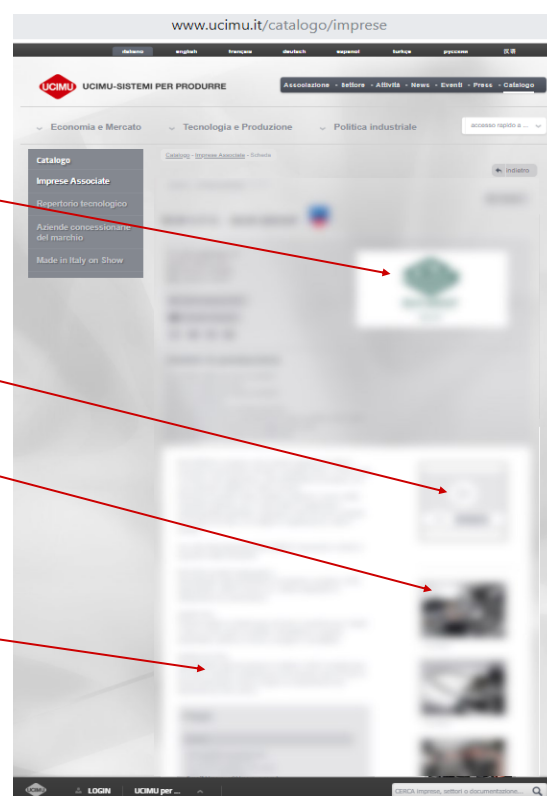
www.ucimu.it/catalogo/imprese

italiano english français deutsch espanol turkçe русский 汉语

UCIMU UCIMU-SISTEMI PER PRODURRE

Associazione • Settore • Attività • News • Eventi • Press • Catalogo

Economia e Mercato Tecnologia e Produzione Politica industriale accesso rapido a ...

Catalogo
Imprese Associate
Repertorio tecnologico
Aziende concessionarie del marchio
Made in Italy on Show

Catalogo - Imprese Associate - Scheda

Indietro

UCIMU LOGIN UCIMU per ...

CERCA imprese, settori o documentazione...